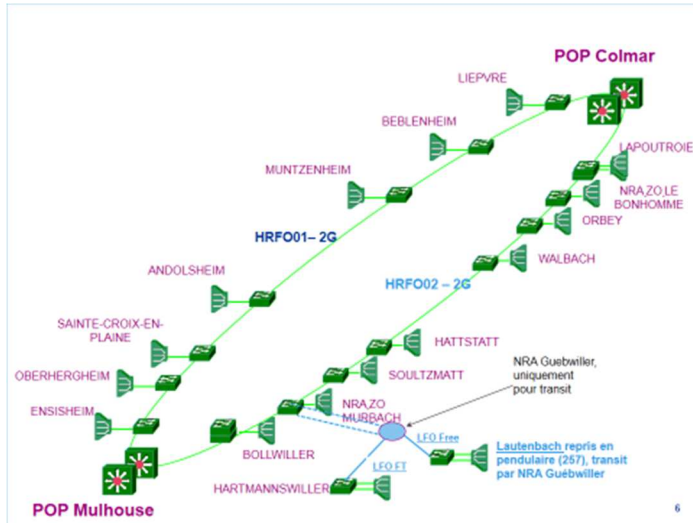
POP Colmar

LIEPVRE

BEBLENHEIM

LAPOUTROIE

MUNTZENHEIM

NRA,ZO,LE BONHOMME

ORBEY

HRFO01– 2G

WALBACH

ANDOLSHEIM

HRFO02 – 2G

SAINTE-CROIX-EN-PLAINE

HATTSTATT

OBERHERGHEIM

SOULTZMATT

NRA Guebwiller, uniquement pour transit

ENSISHEIM

NRA,ZO MURBACH

LFO Free

BOLLWILLER

Lautenbach repris en pendulaire (257), transit par NRA Guébwiller

LFO FT

HARTMANNSWILLER

POP Mulhouse

6